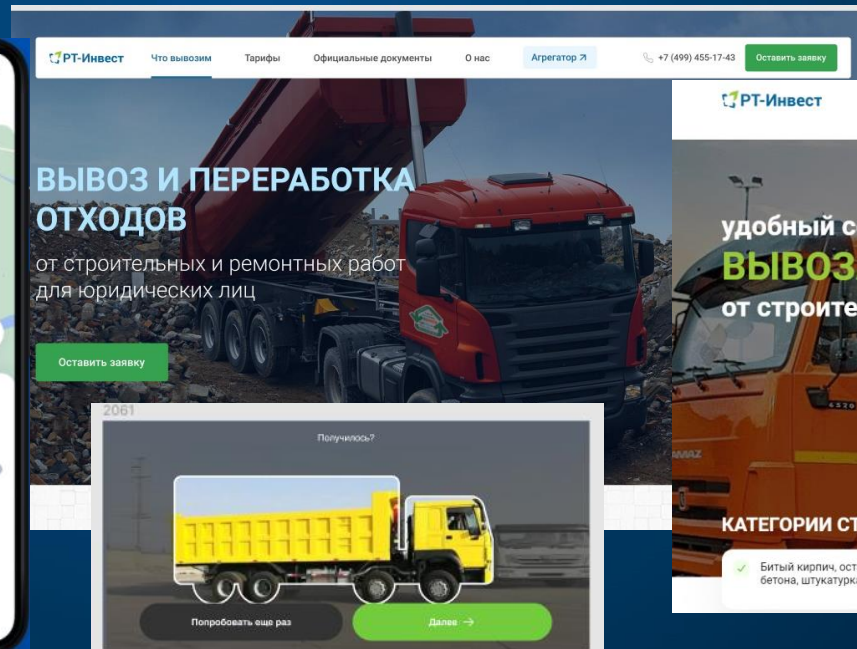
РТ-Инвест Что вывозим Тарифы Официальные документы О нас Агрегатор ↗ +7 (499) 455-17-43 Оставить заявку

ВЫВОЗ И ПЕРЕРАБОТКА ОТХОДОВ

от строительных и ремонтных работ для юридических лиц

Оставить заявку

2061

Получилось?

Попробовать еще раз

Далее →

РТ-Инвест

удобный с

ВЫВОЗ

от строите

КАТЕГОРИИ СТ

Битый кирпич, ост бетона, штукатурка